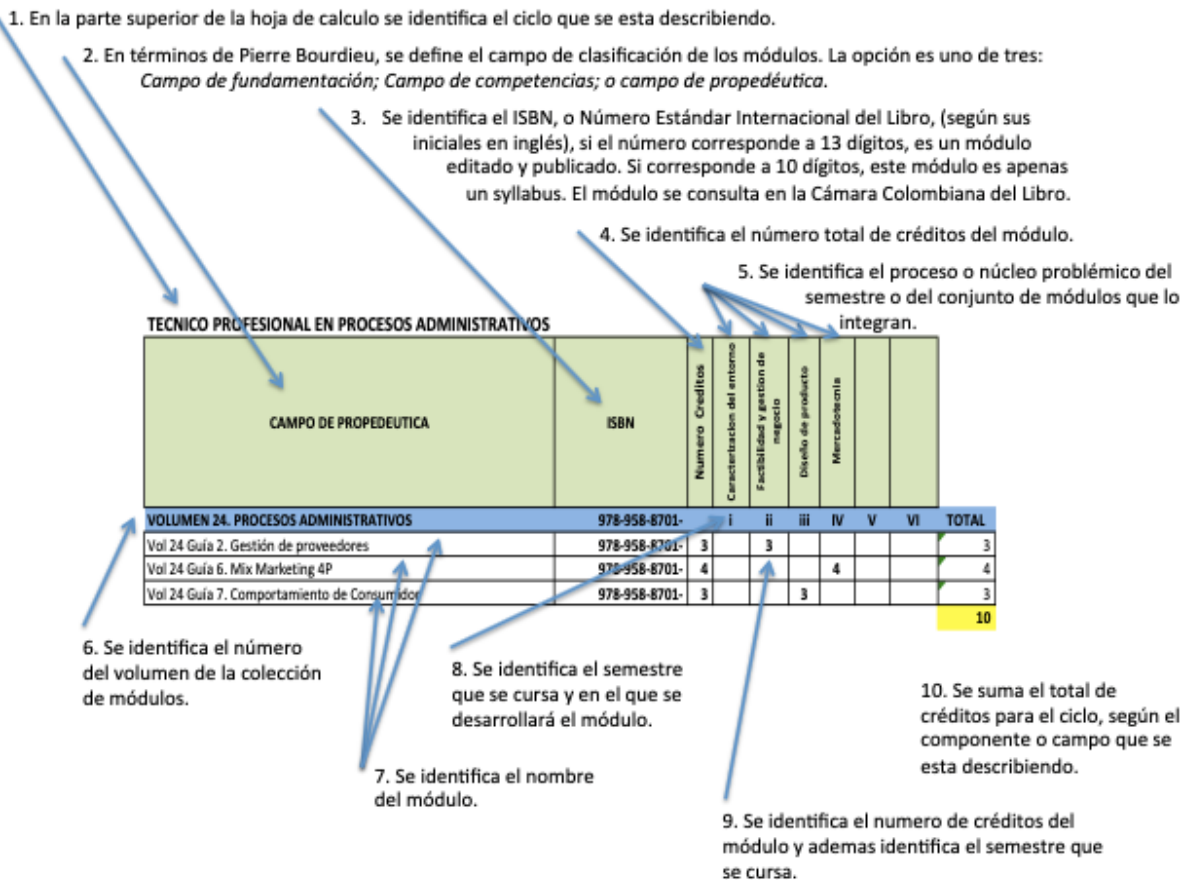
1. En la parte superior de la hoja de calculo se identifica el ciclo que se esta describiendo.

2. En términos de Pierre Bourdieu, se define el campo de clasificación de los módulos. La opción es uno de tres: *Campo de fundamentación; Campo de competencias; o campo de propedéutica.*

3. Se identifica el ISBN, o Número Estándar Internacional del Libro, (según sus iniciales en inglés), si el número corresponde a 13 dígitos, es un módulo editado y publicado. Si corresponde a 10 dígitos, este módulo es apenas un syllabus. El módulo se consulta en la Cámara Colombiana del Libro.

4. Se identifica el número total de créditos del módulo.

5. Se identifica el proceso o núcleo problémico del semestre o del conjunto de módulos que lo integran.

TECNICO PROFESIONAL EN PROCESOS ADMINISTRATIVOS

| CAMPO DE PROPEDEUTICA | ISBN | Numero Creditos | Caracterizacion del entorno | Factibilidad y gestion de negocio | Diseño de producto | Mercadotecnia | | | |
|---|---|---|---|---|---|---|---|---|---|
| VOLUMEN 24. PROCESOS ADMINISTRATIVOS | 978-958-8701- | | i | ii | iii | IV | V | VI | TOTAL |
| Vol 24 Guía 2. Gestión de proveedores | 978-958-8701- | 3 | | 3 | | | | | 3 |
| Vol 24 Guía 6. Mix Marketing 4P | 978-958-8701- | 4 | | | | 4 | | | 4 |
| Vol 24 Guía 7. Comportamiento de Consumidor | 978-958-8701- | 3 | | | 3 | | | | 3 |
| | | | | | | | | | 10 |

6. Se identifica el número del volumen de la colección de módulos.

8. Se identifica el semestre que se cursa y en el que se desarrollará el módulo.

10. Se suma el total de créditos para el ciclo, según el componente o campo que se esta describiendo.

7. Se identifica el nombre del módulo.

9. Se identifica el numero de créditos del módulo y ademas identifica el semestre que se cursa.